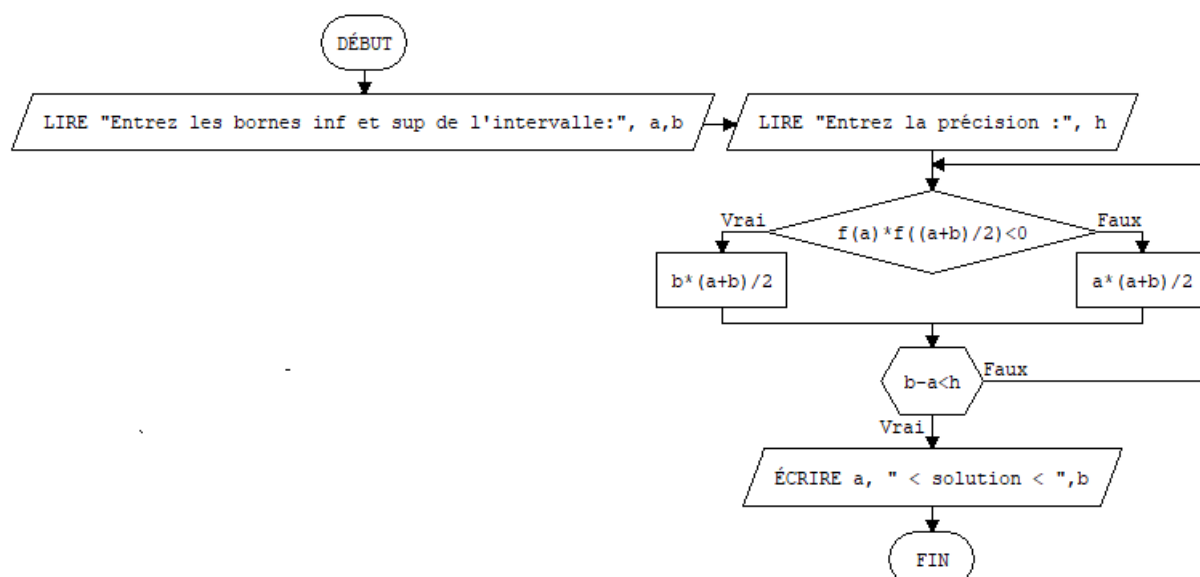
DÉBUT

LIRE "Entrez les bornes inf et sup de l'intervalle:", a,b

LIRE "Entrez la précision :", h

f(a)*f((a+b)/2)<0

Vrai

Faux

b*(a+b)/2

a*(a+b)/2

b-a<h

Faux

Vrai

ÉCRIRE a, " < solution < ",b

FIN